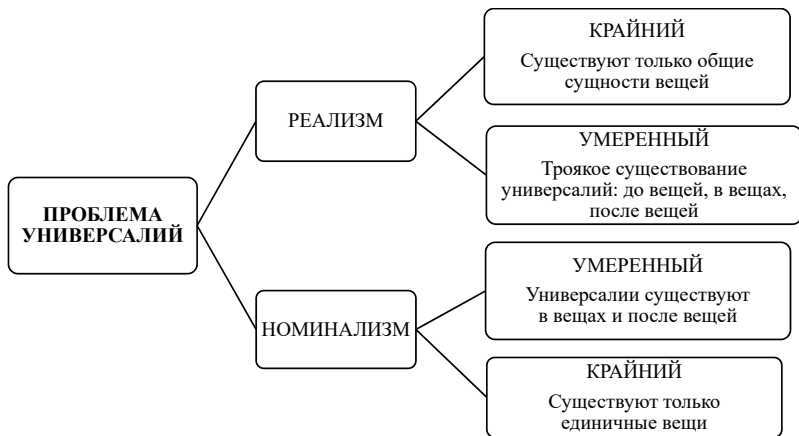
ПРОБЛЕМА УНИВЕРСАЛИЙ

РЕАЛИЗМ

КРАЙНИЙ
Существуют только общие сущности вещей

УМЕРЕННЫЙ
Трoякое существование универсалий: до вещей, в вещах, после вещей

НОМИНАЛИЗМ

УМЕРЕННЫЙ
Универсалии существуют в вещах и после вещей

КРАЙНИЙ
Существуют только единичные вещи